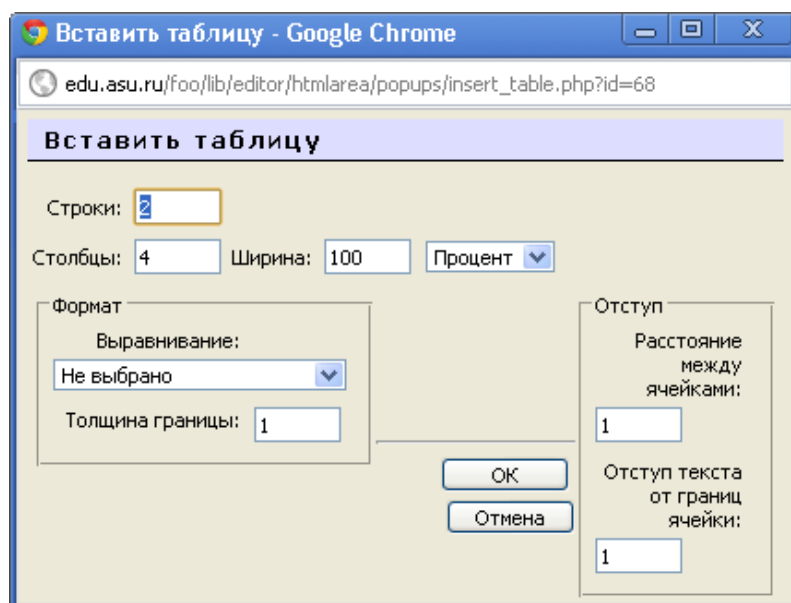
Вставить таблицу - Google Chrome

edu.asu.ru/foo/lib/editor/htmlarea/popups/insert_table.php?id=68

Вставить таблицу

Строки: 2

Столбцы: 4 Ширина: 100 Процент

Формат

Выравнивание:

Не выбрано

Толщина границы: 1

Отступ

Расстояние между ячейками:

1

OK

Отмена

Отступ текста от границ ячейки:

1